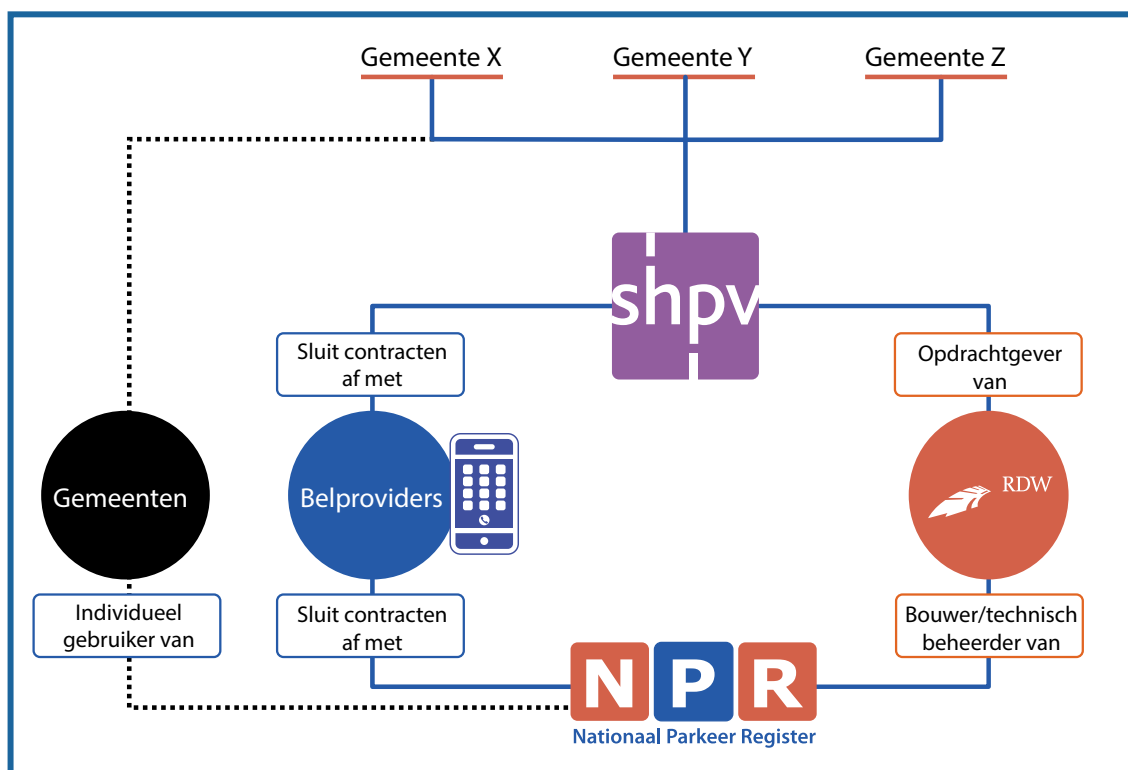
Gemeente X

Gemeente Y

Gemeente Z

shpv

Sluit contracten af met

Opdrachtgever van

Gemeenten

Belproviders

RDW

Individueel gebruiker van

Sluit contracten af met

Bouwer/technisch beheerder van

NPR

Nationaal Parkeer Register